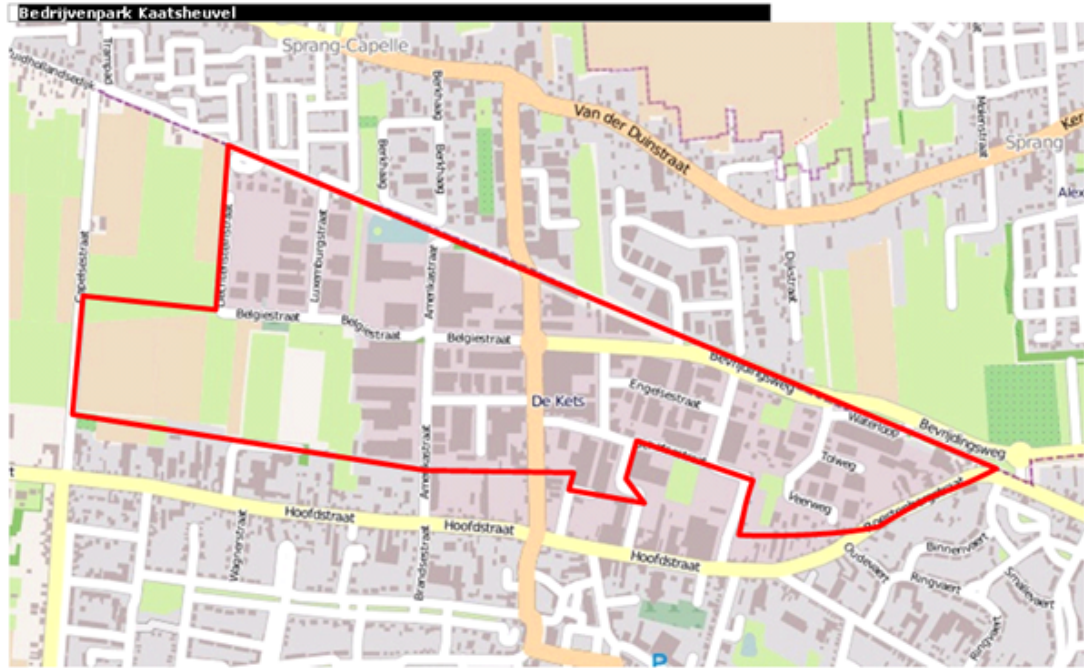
Bedrijvenpark Kaatsheuvel

Sprang-Capelle
Van der Duinstraat
Sprang
Ker
Alex
Trampad
Zuidhollandsedijk
Capellestraat
Luxemburgstraat
Amerikastraat
Berkhaag
Berkhaag
Belgiestraat
Belgiestraat
Belgiestraat
Bevrijdingsweg
Bevrijdingsweg
Engelsestraat
De Kets
Waterloop
Tolweg
Veerweg
Hoofdstraat
Hoofdstraat
Hoofdstraat
Wagnerstraat
Brandstraat
Amerikastraat
Duiststraat
Oudevaert
Binnenvaert
Ringvaert
Smalevaert